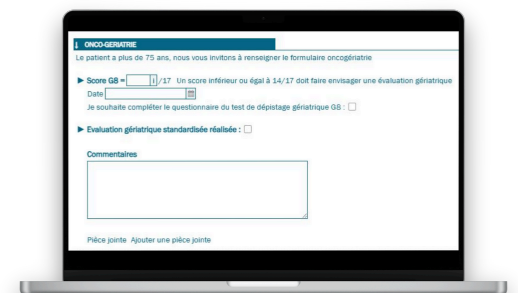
ONCO-GERIATRIE

Le patient a plus de 75 ans, nous vous invitons à renseigner le formulaire oncogériatrie

▶ Score G8 = /17 Un score inférieur ou égal à 14/17 doit faire envisager une évaluation gériatrique

Date

Je souhaite compléter le questionnaire du test de dépistage gériatrique G8 :

▶ Evaluation gériatrique standardisée réalisée :

Commentaires

Pièce jointe Ajouter une pièce jointe